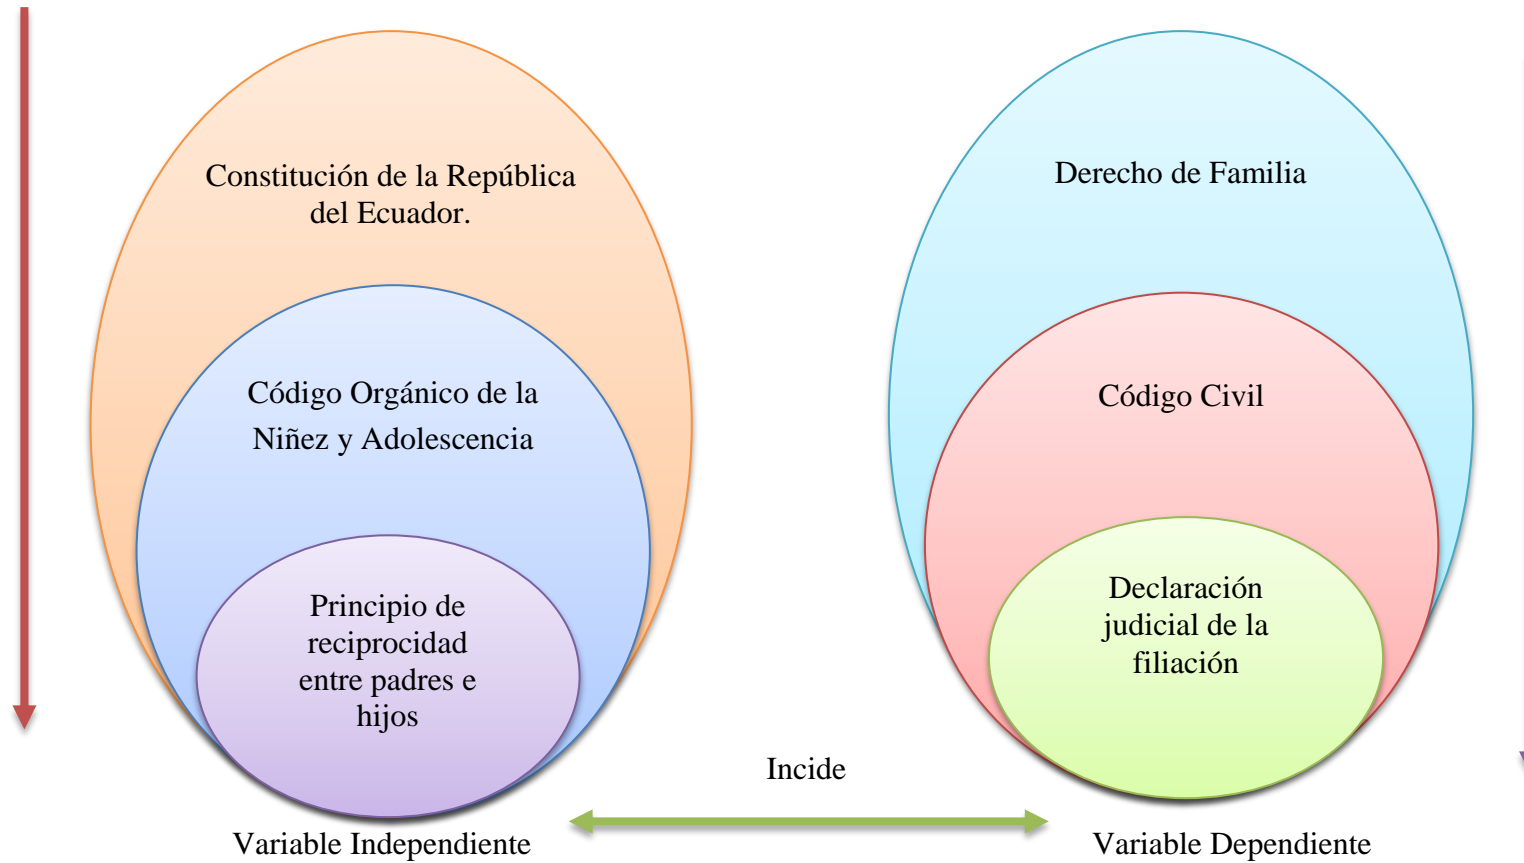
Constitución de la República del Ecuador.

Código Orgánico de la Niñez y Adolescencia

Principio de reciprocidad entre padres e hijos

Variable Independiente

Incide

Derecho de Familia

Código Civil

Declaración judicial de la filiación

Variable Dependiente